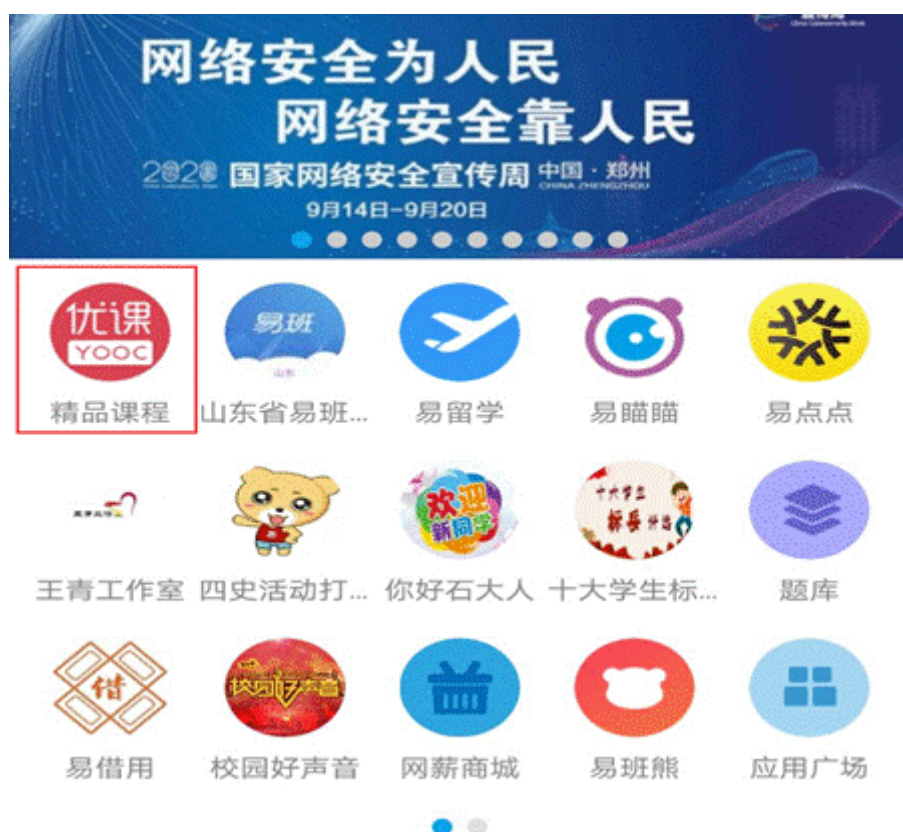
网络安全为人民
网络安全靠人民
2020 国家网络安全宣传周 中国·郑州 CHINA ZHENGZHOU
9月14日-9月20日

优课 YOOC
精品课程

易班
山东省易班...

易留学

易瞄瞄

易点点

王青工作室

四史活动打...

欢迎新同学
你好石大人

十大学生标兵
十大学生标...

题库

借
易借用

校园好声音
校园好声音

网薪商城

易班熊

应用广场